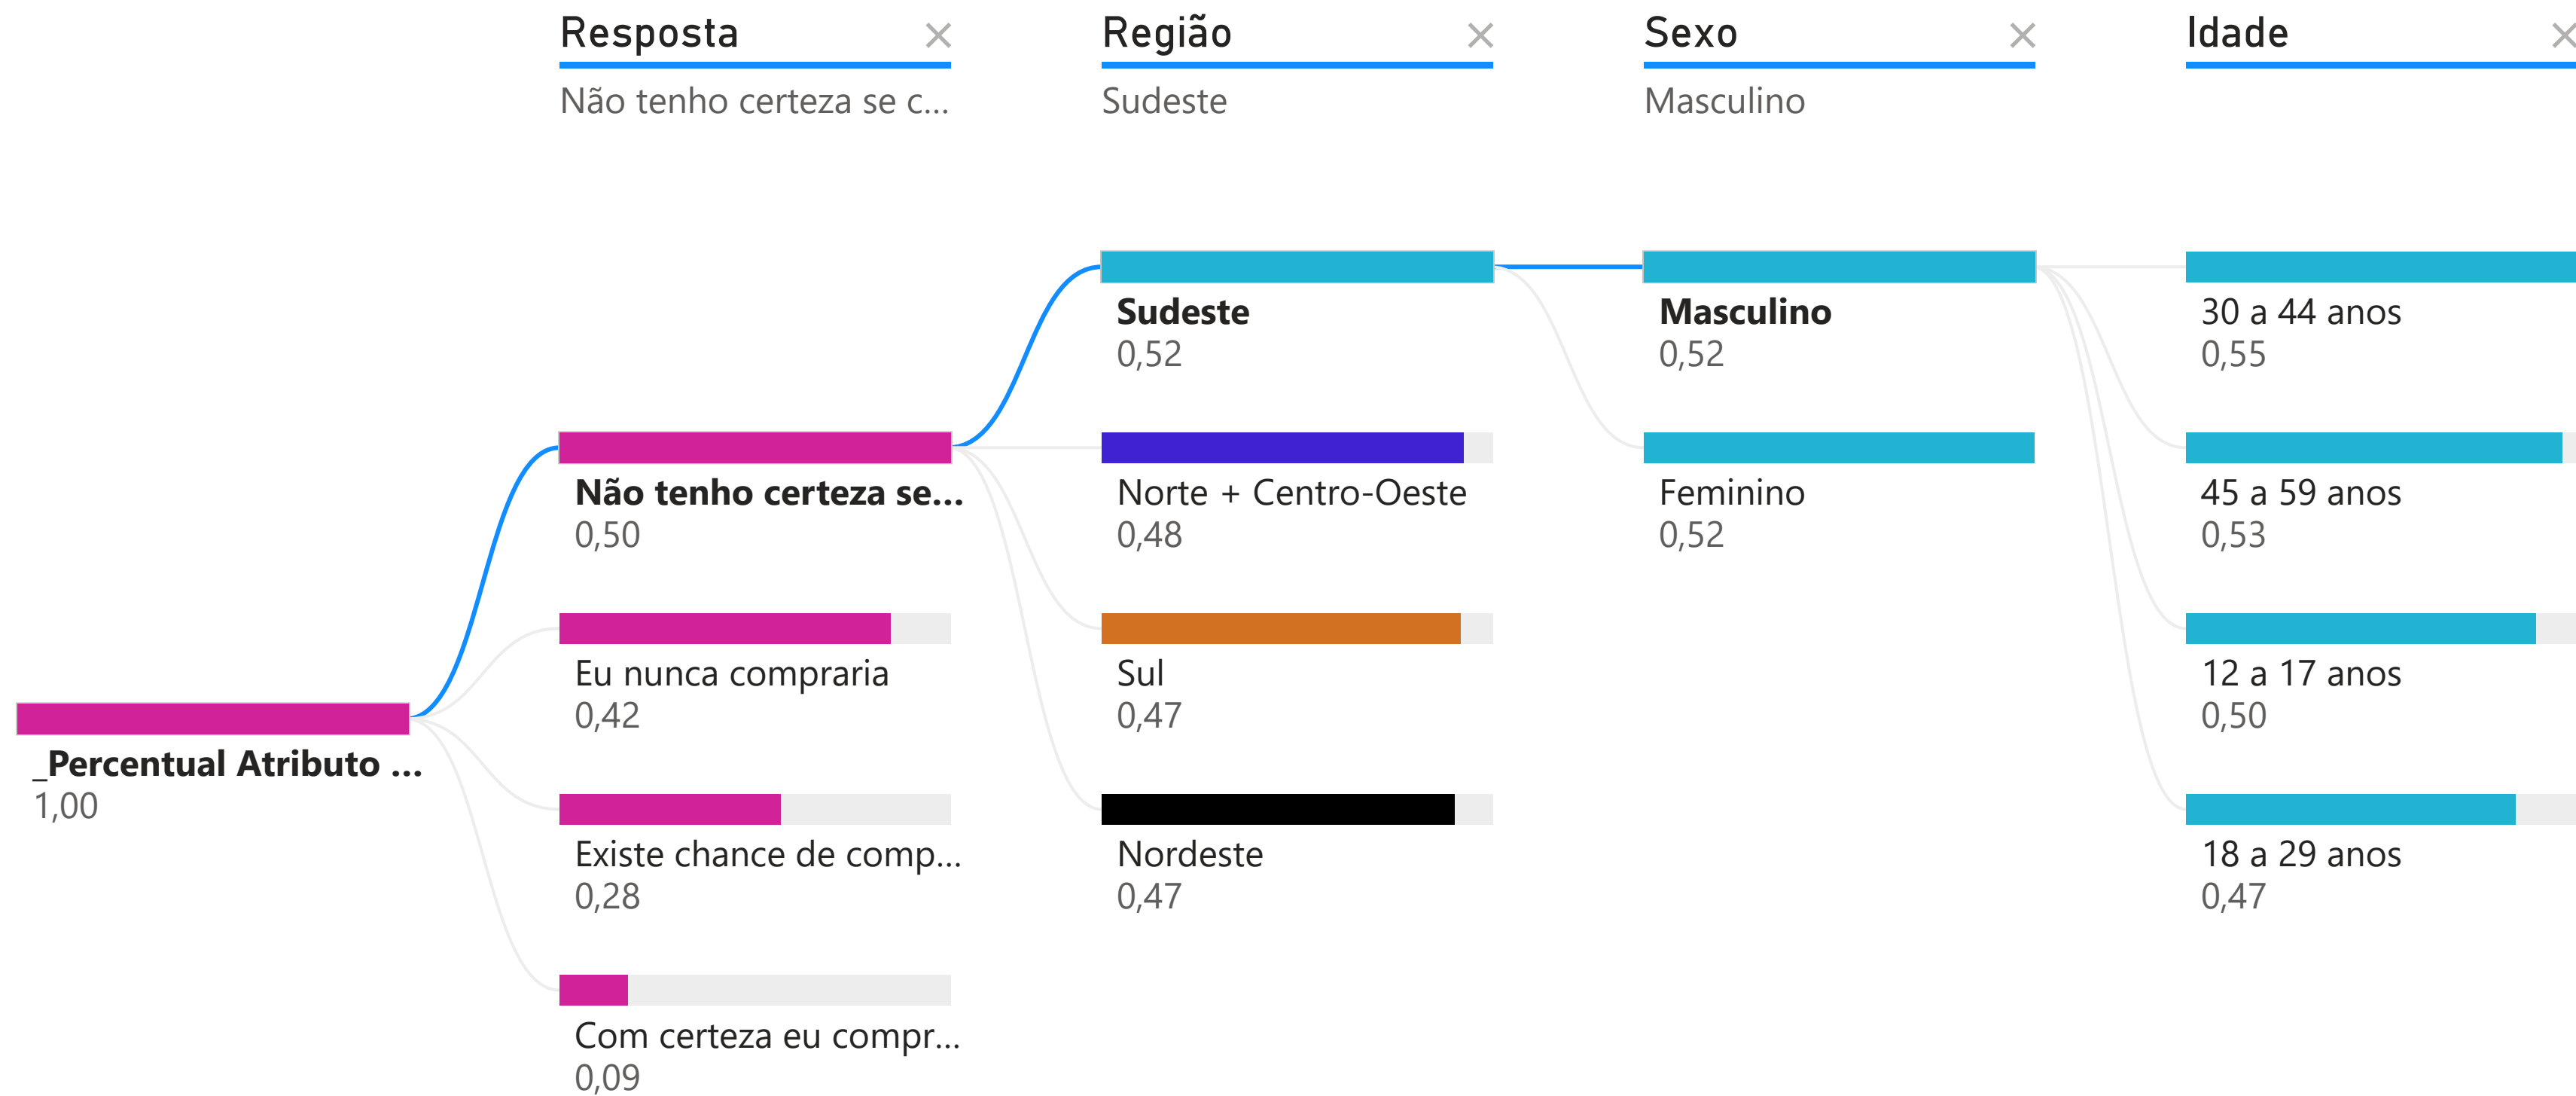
Resposta ×
Não tenho certeza se c...

Região ×
Sudeste

Sexo ×
Masculino

Idade

_Percentual Atributo ...
1,00

Não tenho certeza se...
0,50

Eu nunca compraria
0,42

Existe chance de comp...
0,28

Com certeza eu compr...
0,09

Sudeste
0,52

Norte + Centro-Oeste
0,48

Sul
0,47

Nordeste
0,47

Masculino
0,52

Feminino
0,52

30 a 44 anos
0,55

45 a 59 anos
0,53

12 a 17 anos
0,50

18 a 29 anos
0,47